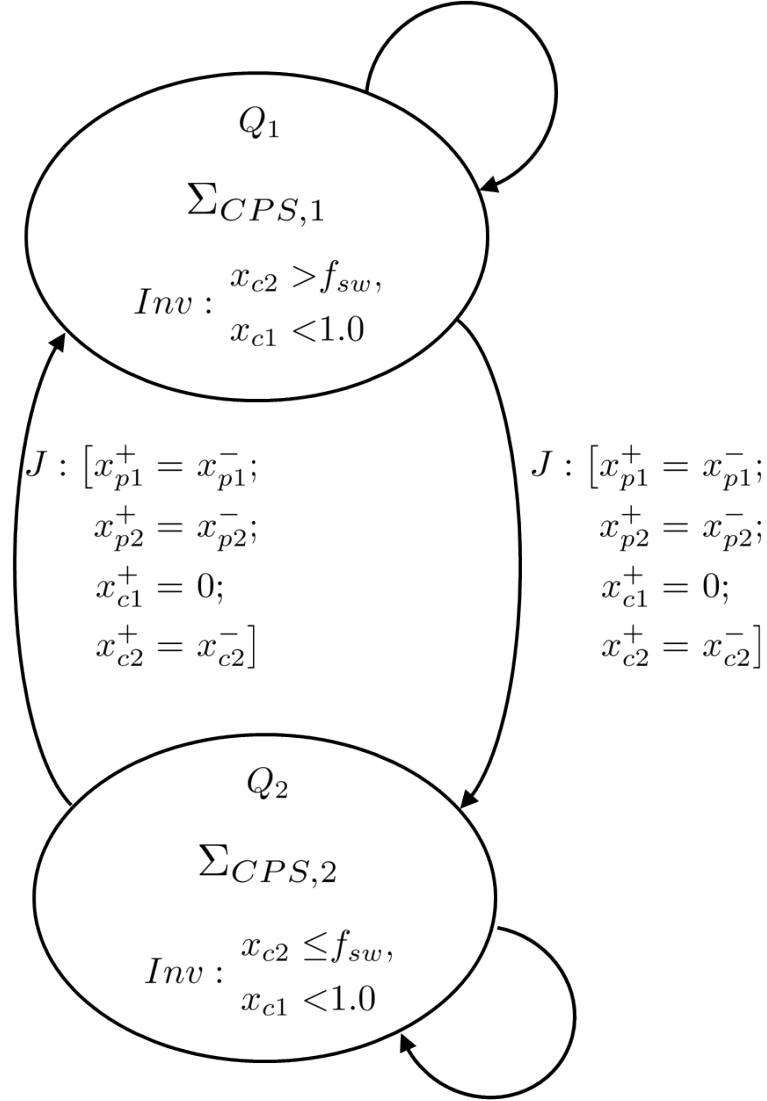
$Q_1$

$\Sigma_{CPS,1}$

$Inv: \begin{matrix} x_{c2} > f_{sw}, \\ x_{c1} < 1.0 \end{matrix}$

$J: [x_{p1}^+ = x_{p1}^-;$
$x_{p2}^+ = x_{p2}^-;$
$x_{c1}^+ = 0;$
$x_{c2}^+ = x_{c2}^-]$

$J: [x_{p1}^+ = x_{p1}^-;$
$x_{p2}^+ = x_{p2}^-;$
$x_{c1}^+ = 0;$
$x_{c2}^+ = x_{c2}^-]$

$Q_2$

$\Sigma_{CPS,2}$

$Inv: \begin{matrix} x_{c2} \leq f_{sw}, \\ x_{c1} < 1.0 \end{matrix}$